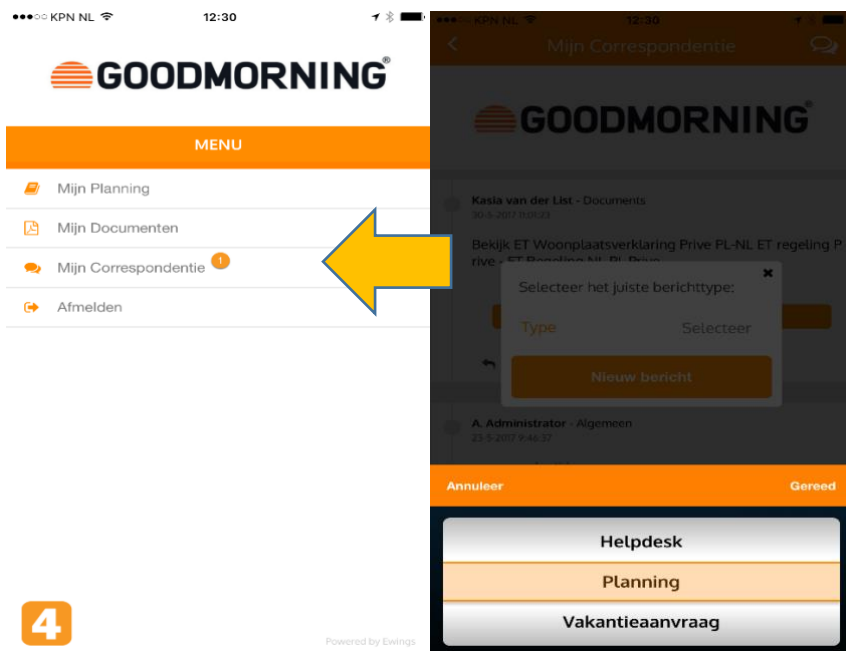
●●●○○ KPN NL 12:30

GOODMORNING®

MENU

Mijn Planning

Mijn Documenten

Mijn Correspondentie 1

Afmelden

4

Powered by Ewings

●●●○○ KPN NL 12:30

Mijn Correspondentie

GOODMORNING

Kasia van der List - Documents
30-5-2017 9:01:33

Bekijk ET Woonplaatsverklaring Prive PL-NL ET regeling P rive - ET Regeling NL-PL Prive

Selecteer het juiste berichttype:

Type Selecteer

Nieuw bericht

A. Administrator - Algemeen
23-5-2017 9:46:37

Annuleer Gereed

Helpdesk

Planning

Vakantieaanvraag